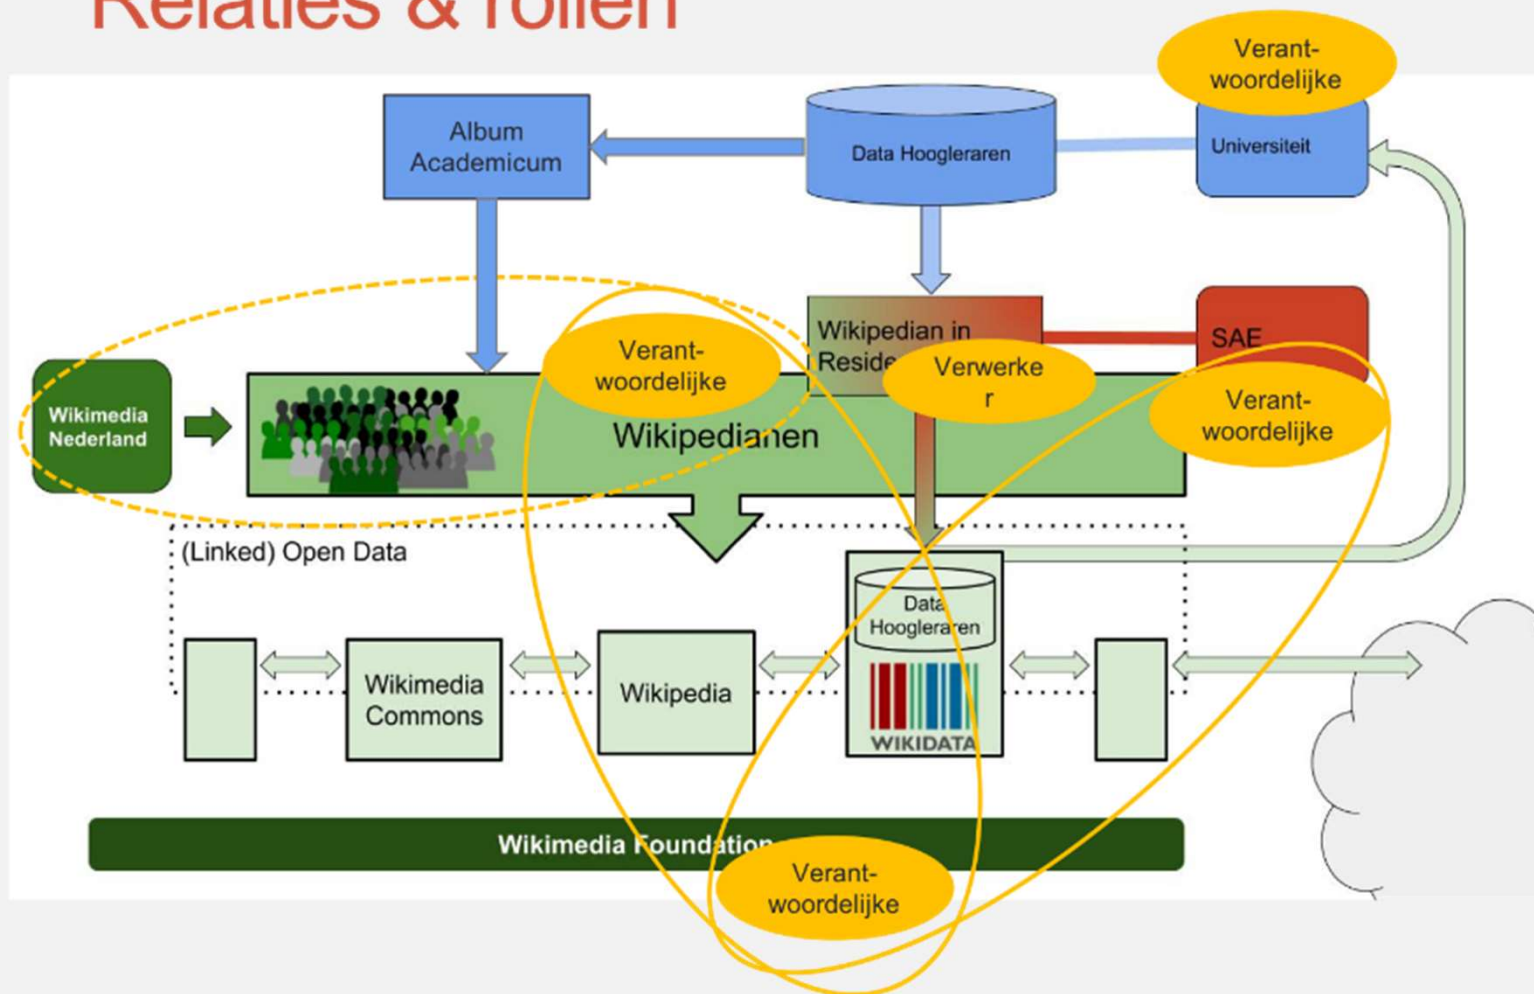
Relaties & rollen

Verant-woordelijke

Album Academicum

Data Hoogleraren

Universiteit

Wikipedian in Reside

Verwerker

SAE

Verant-woordelijke

Verant-woordelijke

Wikimedia Nederland

Wikipedianen

(Linked) Open Data

Wikimedia Commons

Wikipedia

Data Hoogleraren

WIKIDATA

Wikimedia Foundation

Verant-woordelijke